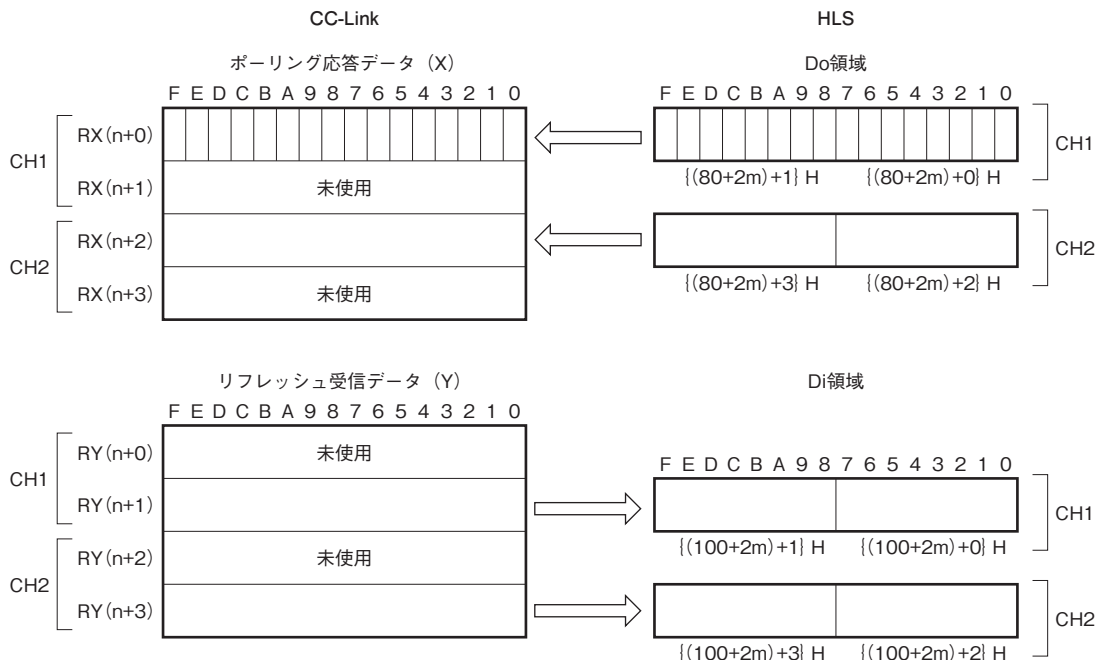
CC-Link

HLS

ポーリング応答データ（X）

F E D C B A 9 8 7 6 5 4 3 2 1 0

Do領域

F E D C B A 9 8 7 6 5 4 3 2 1 0

CH1

RX(n+0)

RX(n+1)

未使用

CH1

{(80+2m)+1} H

{(80+2m)+0} H

CH2

RX(n+2)

RX(n+3)

未使用

CH2

{(80+2m)+3} H

{(80+2m)+2} H

リフレッシュ受信データ（Y）

F E D C B A 9 8 7 6 5 4 3 2 1 0

Di領域

CH1

RY(n+0)

未使用

RY(n+1)

F E D C B A 9 8 7 6 5 4 3 2 1 0

CH1

{(100+2m)+1} H

{(100+2m)+0} H

CH2

RY(n+2)

未使用

RY(n+3)

CH2

{(100+2m)+3} H

{(100+2m)+2} H